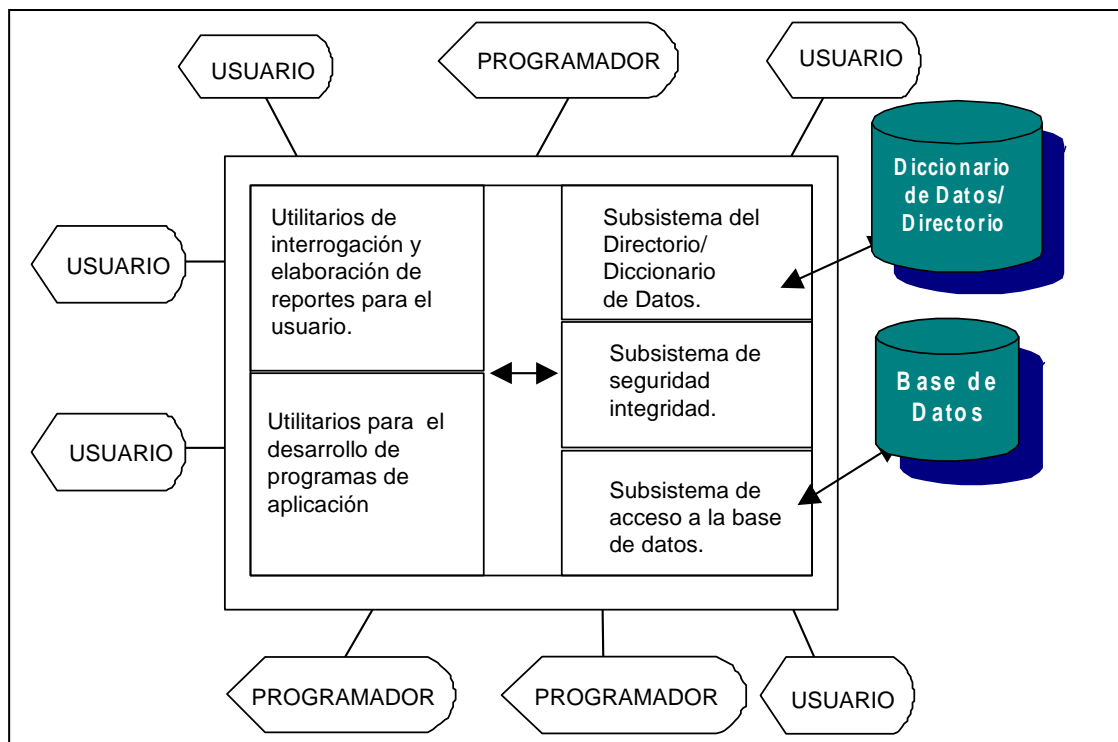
USUARIO

PROGRAMADOR

USUARIO

Diccionario de Datos/ Directorio

USUARIO

Utilitarios de interrogación y elaboración de reportes para el usuario.

Subsistema del Directorio/ Diccionario de Datos.

Subsistema de seguridad integridad.

Base de Datos

USUARIO

Utilitarios para el desarrollo de programas de aplicación

Subsistema de acceso a la base de datos.

PROGRAMADOR

PROGRAMADOR

USUARIO